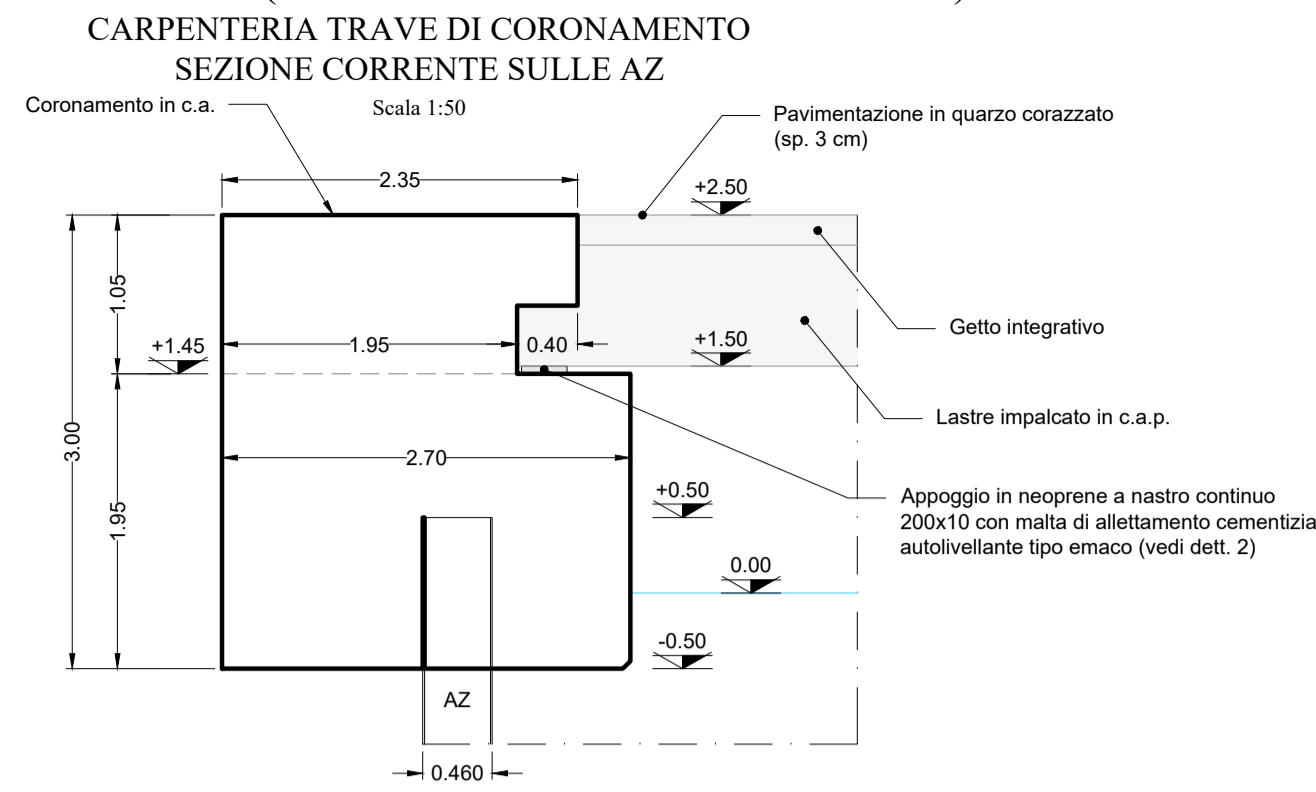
CARPENTERIA TRAVE DI CORONAMENTO
SEZIONE CORRENTE SULLE AZ

Coronamento in c.a.

Scala 1:50

Pavimentazione in quarzo corazzato (sp. 3 cm)

2.35

+2.50

1.05

+1.45

1.95

0.40

+1.50

Getto integrativo

Lastre impalcato in c.a.p.

3.00

2.70

+0.50

Appoggio in neoprene a nastro continuo 200x10 con malta di allettamento cementizia autolivellante tipo emaco (vedi dett. 2)

1.95

0.00

-0.50

AZ

0.460